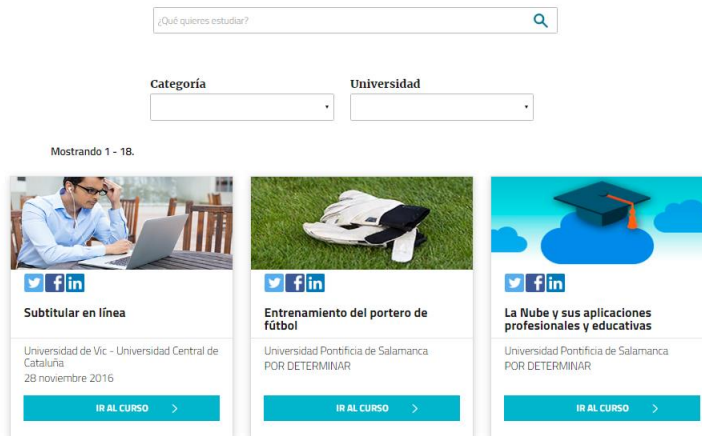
¿Qué quieres estudiar?

Categoría

Universidad

Mostrando 1 - 18.

f in

Subtitular en línea

Universidad de Vic - Universidad Central de Cataluña
28 noviembre 2016

IR AL CURSO

f in

Entrenamiento del portero de fútbol

Universidad Pontificia de Salamanca
POR DETERMINAR

IR AL CURSO

f in

La Nube y sus aplicaciones profesionales y educativas

Universidad Pontificia de Salamanca
POR DETERMINAR

IR AL CURSO